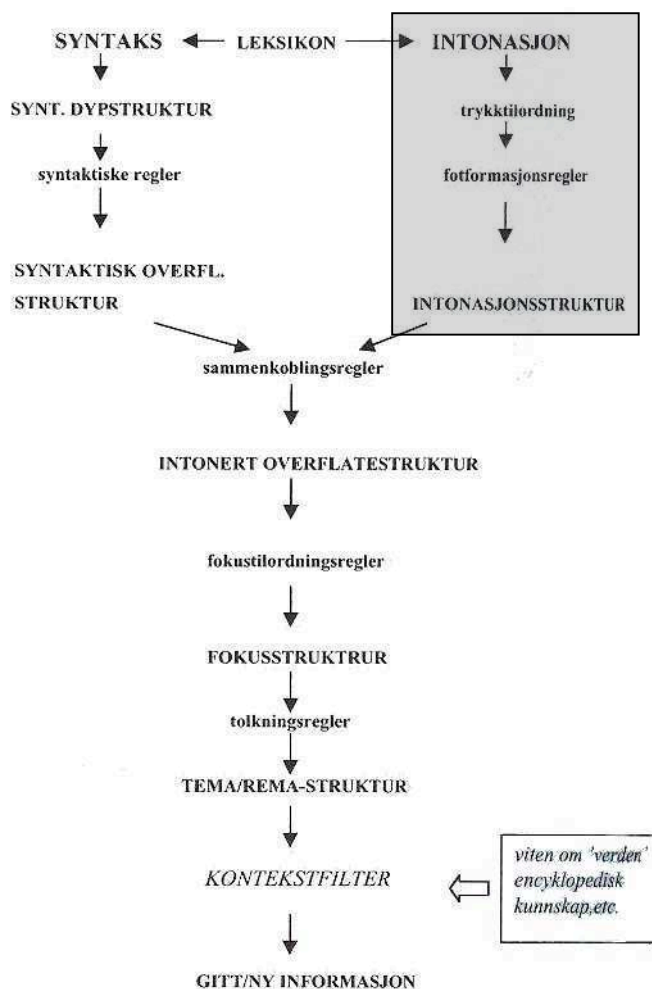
SYNTAKS LEKSIKON INTONASJON

trykktilordning

fotformasjonsregler

INTONASJONSSTRUKTUR

SYNT. DYPSTRUKTUR

syntaktiske regler

SYNTAKTISK OVERFL. STRUKTUR

sammenkoblingsregler

INTONERT OVERFLATESTRUKTUR

fokustilordningsregler

FOKUSSTRUKTRUR

tolkningsregler

TEMA/REMA-STRUKTUR

KONTEKSTFILTER

viten om 'verden' encyklopedisk kunnskap,etc.

GITT/NY INFORMASJON